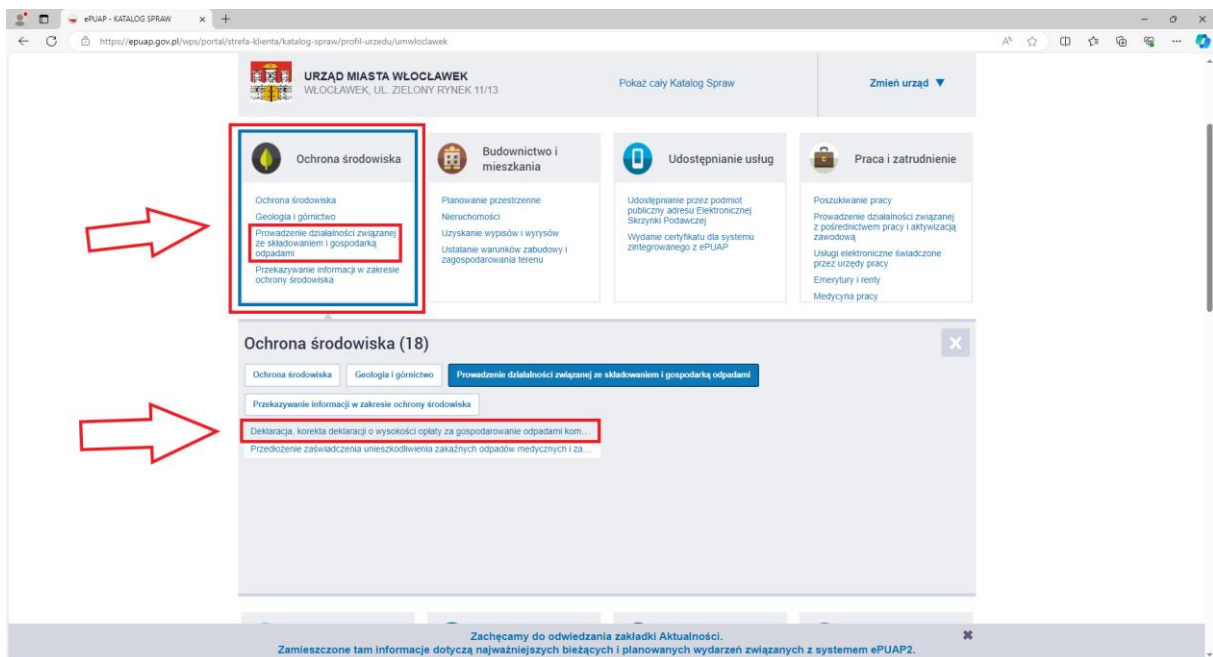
ePUAP - KATALOG SPRAW

https://epuap.gov.pl/wps/portal/strefa-klienta/katalog-spraw/profil-urzedu/umwloclawek

URZĄD MIASTA WŁOCŁAWEK
WŁOCŁAWEK, UL. ZIELONY RYNEK 11/13

Pokaż cały Katalog Spraw

Zmień urząd ▼

Ochrona środowiska

Ochrona środowiska
Geologia i górnictwo
Prowadzenie działalności związanej ze składowaniem i gospodarką odpadami
Przekazywanie informacji w zakresie ochrony środowiska

Budownictwo i mieszkania

Planowanie przestrzenne
Nieruchomości
Uzyskanie wypisów i wyrysów
Ustalanie warunków zabudowy i zagospodarowania terenu

Udostępnianie usług

Udostępnianie przez podmiot publiczny adresu Elektronicznej Skrzynki Podawczej
Wydanie certyfikatu dla systemu zintegrowanego z ePUAP

Praca i zatrudnienie

Poszukiwanie pracy
Prowadzenie działalności związanej z pośrednictwem pracy i aktywizacją zawodową
Usługi elektroniczne świadczone przez urzędy pracy
Emerytury i renty
Medycyna pracy

Ochrona środowiska (18)

Ochrona środowiska
Geologia i górnictwo
Prowadzenie działalności związanej ze składowaniem i gospodarką odpadami
Przekazywanie informacji w zakresie ochrony środowiska

Deklaracja, korekta deklaracji o wysokości opłaty za gospodarowanie odpadami kom...
Przedłożenie zaświadczenia unieszkodliwienia zakaźnych odpadów medycznych i za...

Zachęcamy do odwiedzania zakładki Aktualności.
Zamieszczone tam informacje dotyczą najważniejszych bieżących i planowanych wydarzeń związanych z systemem ePUAP2.